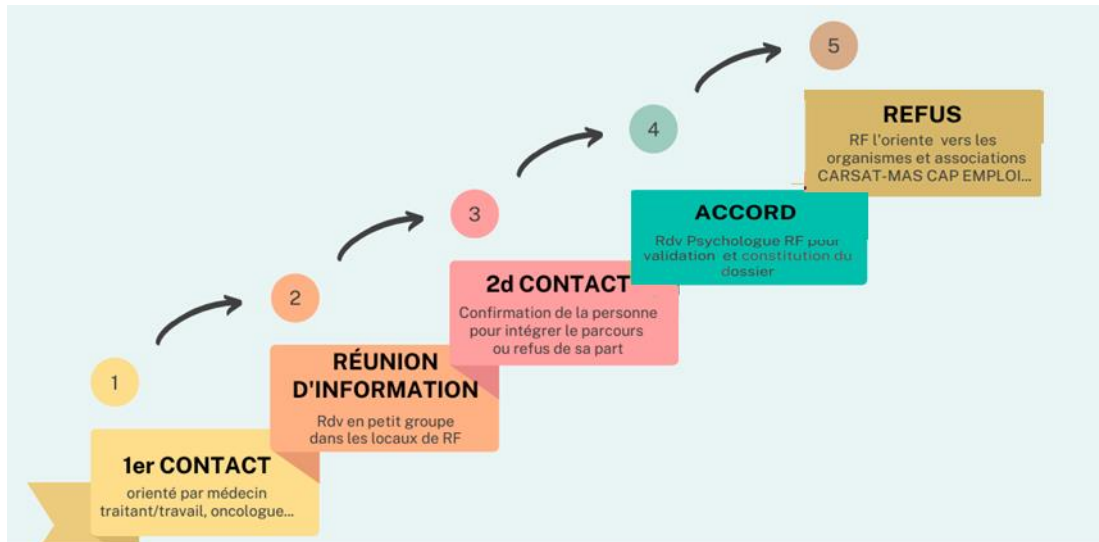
1

1er CONTACT

orienté par médecin traitant/travail, oncologue...

2

RÉUNION D'INFORMATION

Rdv en petit groupe dans les locaux de RF

3

2d CONTACT

Confirmation de la personne pour intégrer le parcours ou refus de sa part

4

ACCORD

Rdv Psychologue RF pour validation et constitution du dossier

5

REFUS

RF l'oriente vers les organismes et associations CARSAT-MAS CAP EMPLOI...